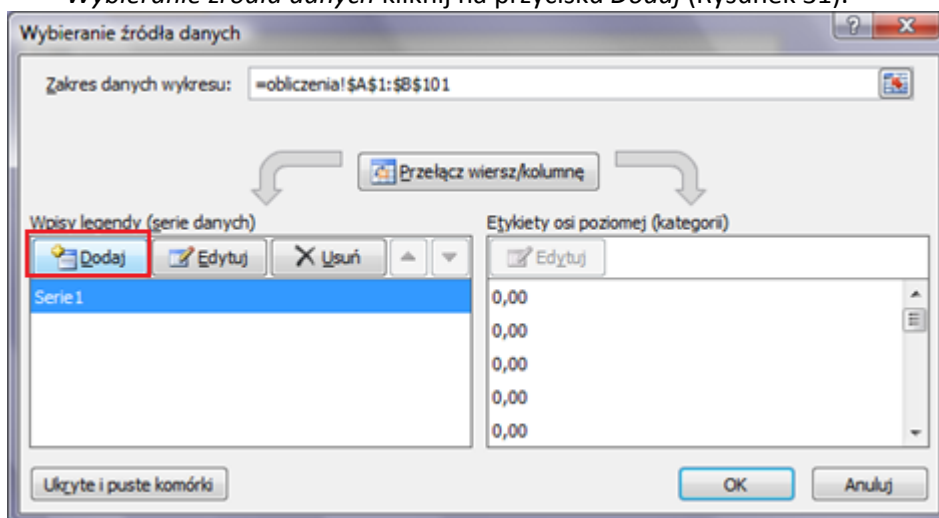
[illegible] *źródła danych* kliknij na przycisku *Dodaj* (Rysunek 31).

Wybieranie źródła danych

Zakres danych wykresu: =obliczenia!$A$1:$B$101

Przełącz wiersz/kolumnę

Wpisy legendy (serie danych)

Dodaj | Edytuj | Usuń

Serie1

Etykiety osi poziomej (kategorii)

Edytuj

0,00
0,00
0,00
0,00
0,00

Ukryte i puste komórki

OK | Anuluj